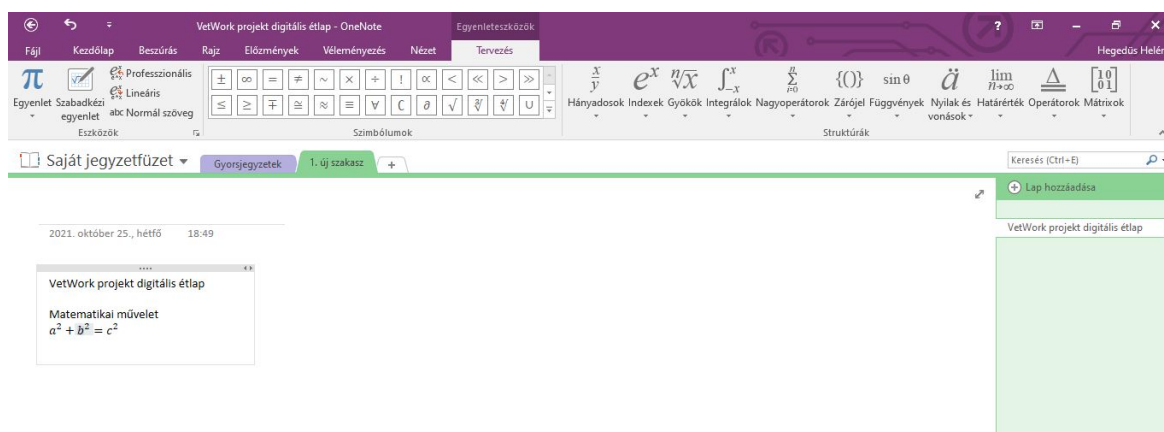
VetWork projekt digitális étlap - OneNote
Egyenleteszközök
?
Fájl Kezdőlap Beszúrás Rajz Előzmények Véleményezés Nézet Tervezés
Hegedüs Helé

$\pi$ Egyenlet
Szabadkézi egyenlet
Professzionális
Lineáris
abc Normál szöveg
Eszközök

$\pm$ $\infty$ $=$ $\neq$ $\sim$ $\times$ $\div$ $!$ $\propto$ $<$ $\ll$ $>$ $\gg$
$\leq$ $\geq$ $\mp$ $\cong$ $\approx$ $\equiv$ $\forall$ $\complement$ $\partial$ $\sqrt{}$ $\sqrt[3]{}$ $\sqrt[4]{}$ $\cup$
Szimbólumok

$\frac{x}{y}$ Hányadosok
$e^x$ Indexek
$\sqrt[n]{x}$ Gyökök
$\int_{-x}^{x}$ Integrálok
$\sum_{i=0}^{n}$ Nagyoperátorok
$\{()\}$ Zárójel
$\sin\theta$ Függvények
$\ddot{a}$ Nyilak és vonások
$\lim_{n\to\infty}$ Határérték
$\triangleq$ Operátorok
$\begin{bmatrix}1&0\\0&1\end{bmatrix}$ Mátrixok
Struktúrák

Saját jegyzetfüzet
Gyorsjegyzetek
1. új szakasz
+
Keresés (Ctrl+E)
Lap hozzáadása
VetWork projekt digitális étlap

2021. október 25., hétfő 18:49

VetWork projekt digitális étlap

Matematikai művelet
$a^2 + b^2 = c^2$